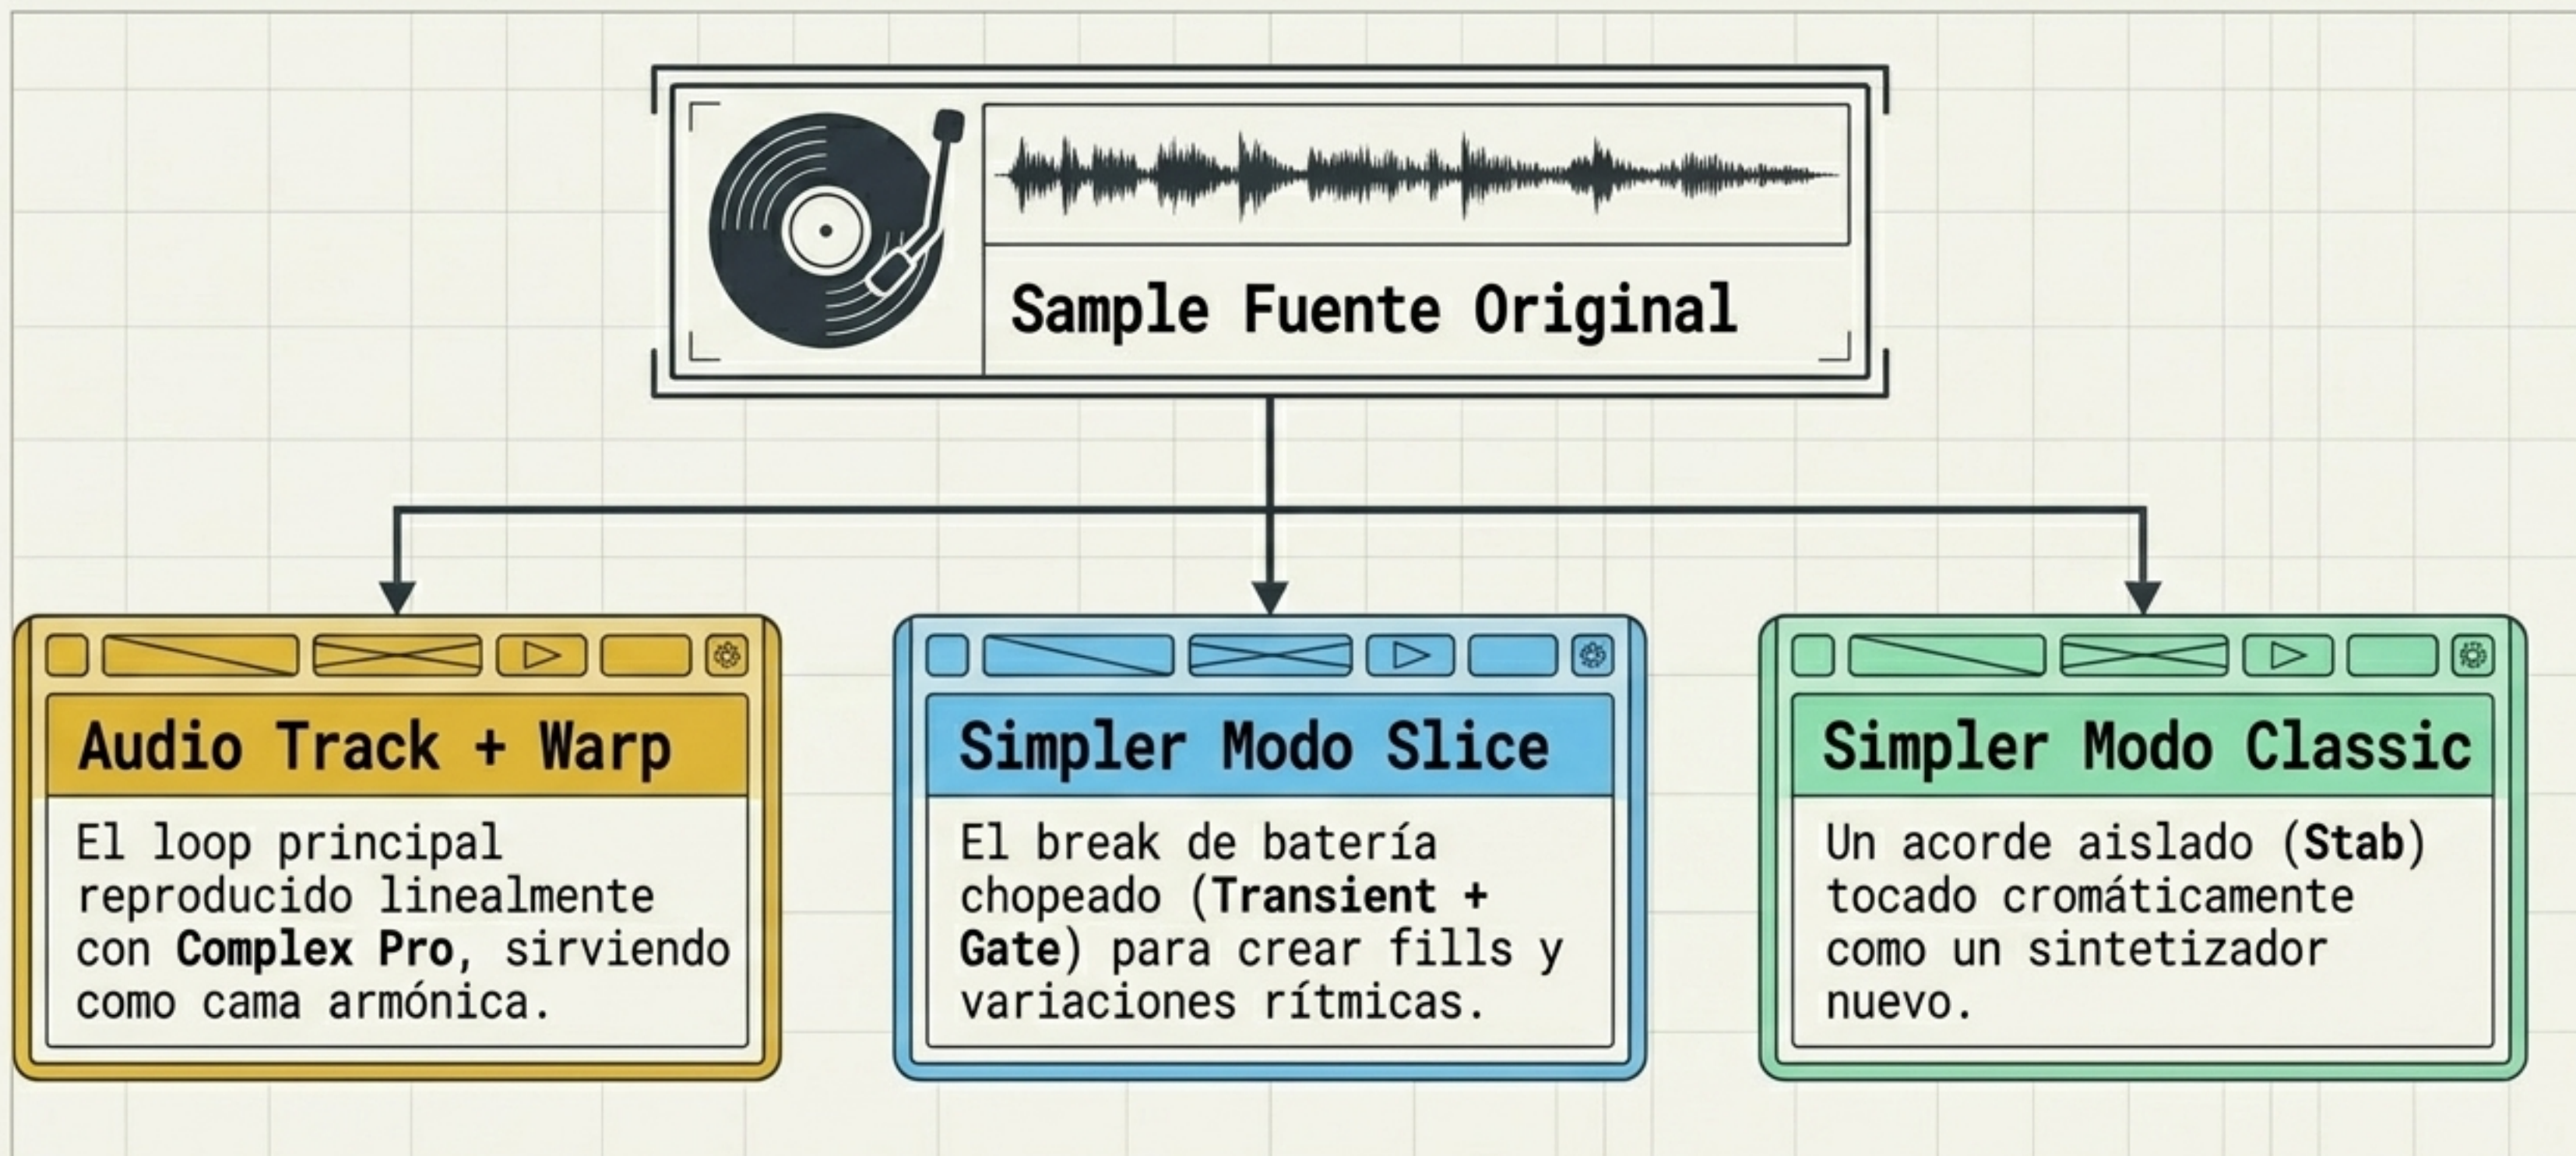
Sample Fuente Original

Audio Track + Warp

El loop principal reproducido linealmente con Complex Pro, sirviendo como cama armónica.

Simpler Modo Slice

El break de batería chopeado (Transient + Gate) para crear fills y variaciones rítmicas.

Simpler Modo Classic

Un acorde aislado (Stab) tocado cromáticamente como un sintetizador nuevo.